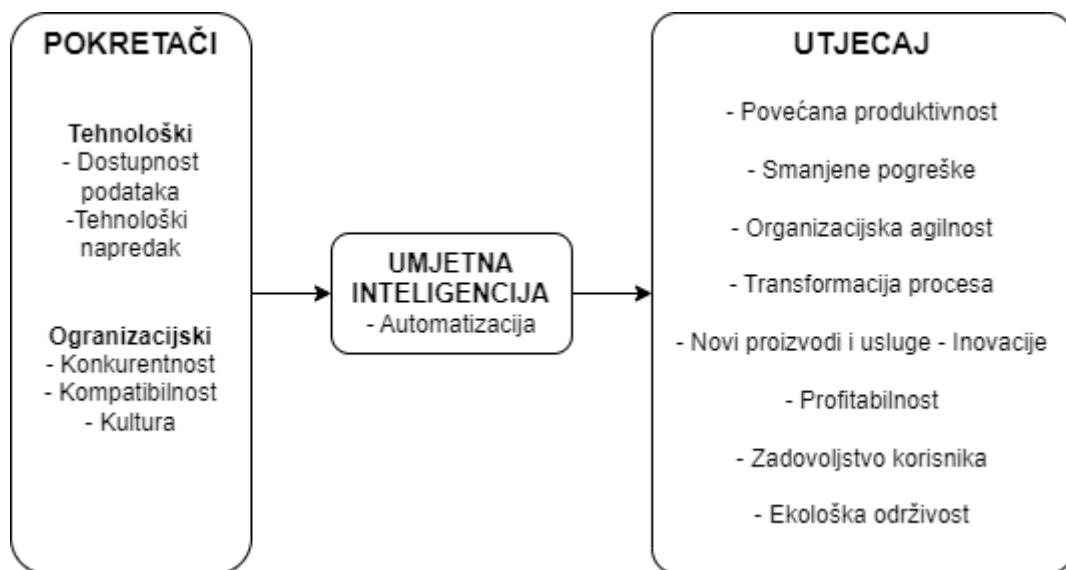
POKRETAČI

Tehnološki
- Dostupnost podataka
-Tehnološki napredak

Ogranizacijski
- Konkurentnost
- Kompatibilnost
- Kultura

UMJETNA INTELIGENCIJA
- Automatizacija

UTJECAJ

- Povećana produktivnost

- Smanjene pogreške

- Organizacijska agilnost

- Transformacija procesa

- Novi proizvodi i usluge - Inovacije

- Profitabilnost

- Zadovoljstvo korisnika

- Ekološka održivost